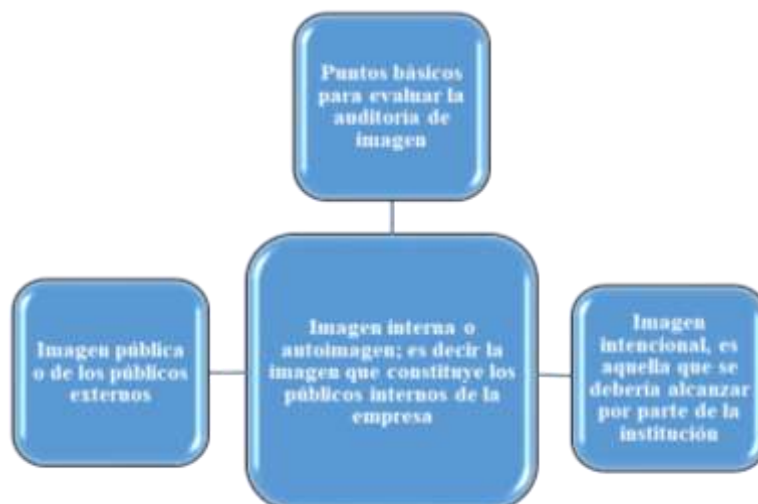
Puntos básicos para evaluar la auditoria de imagen

Imagen pública o de los públicos externos

Imagen interna o autoimagen; es decir la imagen que constituye los públicos internos de la empresa

Imagen intencional, es aquella que se debería alcanzar por parte de la institución